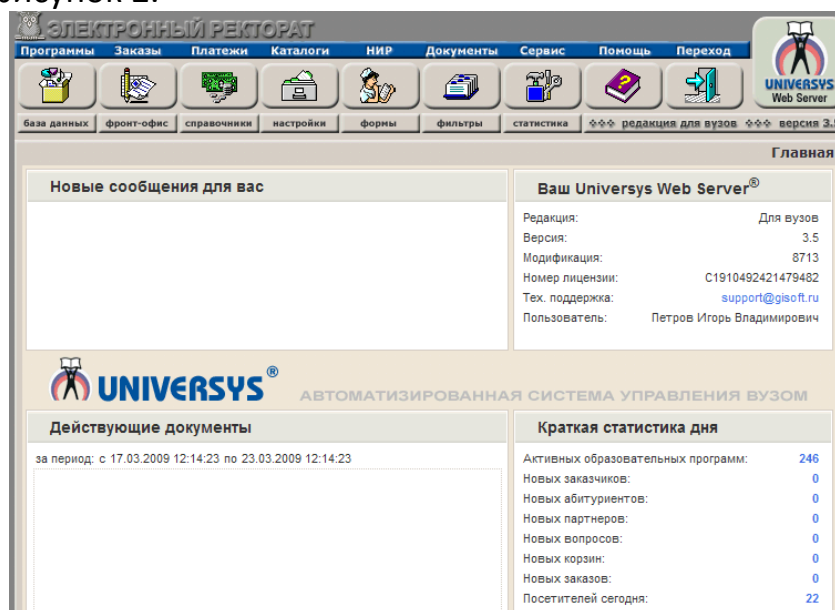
ЭЛЕКТРОННЫЙ РЕКТОРАТ

Программы Заказы Платежи Каталоги НИР Документы Сервис Помощь Переход

UNIVERSYS Web Server

база данных фронт-офис справочники настройки формы фильтры статистика ◊◊◊ редакция для вузов ◊◊◊ версия 3.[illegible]

Главная

Новые сообщения для вас

Ваш Universys Web Server®

| | |
|---|---|
| Редакция: | Для вузов |
| Версия: | 3.5 |
| Модификация: | 8713 |
| Номер лицензии: | C1910492421479482 |
| Тех. поддержка: | support@gisoft.ru |
| Пользователь: | Петров Игорь Владимирович |

UNIVERSYS® АВТОМАТИЗИРОВАННАЯ СИСТЕМА УПРАВЛЕНИЯ ВУЗОМ

Действующие документы

за период: с 17.03.2009 12:14:23 по 23.03.2009 12:14:23

Краткая статистика дня

| | |
|---|---|
| Активных образовательных программ: | 246 |
| Новых заказчиков: | 0 |
| Новых абитуриентов: | 0 |
| Новых партнеров: | 0 |
| Новых вопросов: | 0 |
| Новых корзин: | 0 |
| Новых заказов: | 0 |
| Посетителей сегодня: | 22 |